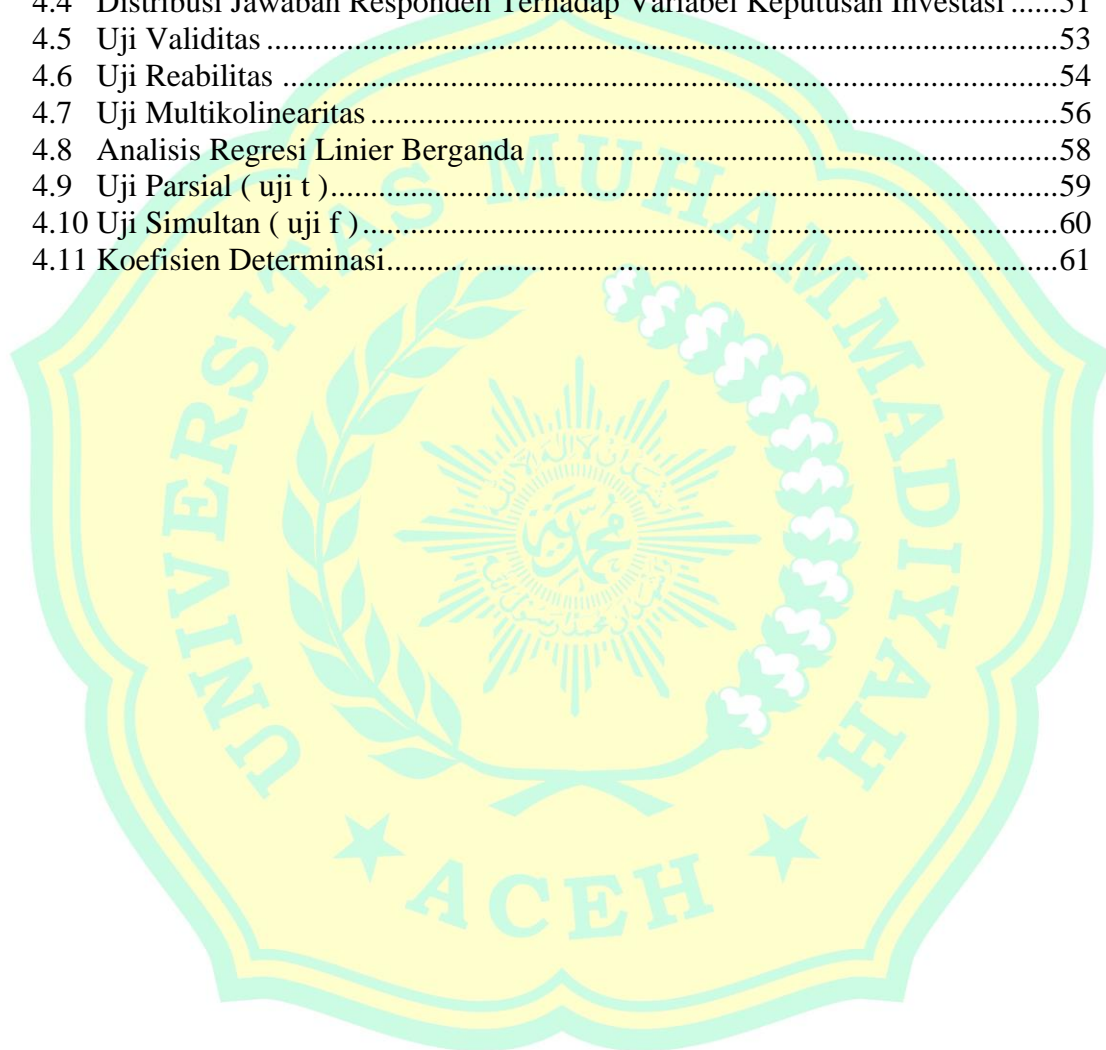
4.4 Distribusi Jawaban Responden Terhadap Variabel Keputusan Investasi ......51
4.5 Uji Validitas ......53
4.6 Uji Reabilitas ......54
4.7 Uji Multikolinearitas ......56
4.8 Analisis Regresi Linier Berganda ......58
4.9 Uji Parsial ( uji t ) ......59
4.10 Uji Simultan ( uji f ) ......60
4.11 Koefisien Determinasi ......61

UNIVERSITAS MUHAMMADIYAH

ACEH